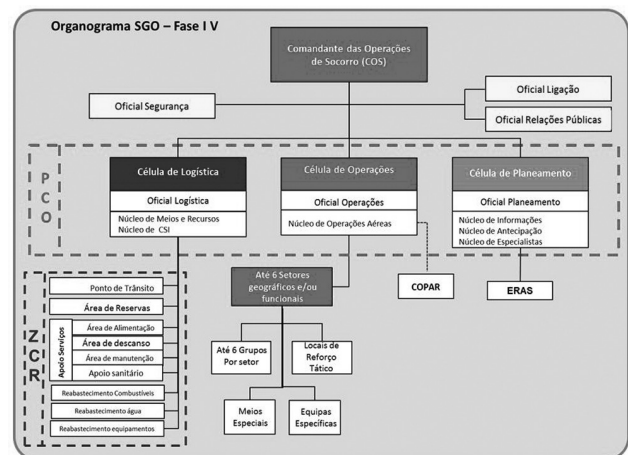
Organograma SGO – Fase I V

Comandante das Operações de Socorro (COS)

Oficial Segurança

Oficial Ligação

Oficial Relações Públicas

P C O

Célula de Logística

Oficial Logística

Núcleo de Meios e Recursos
Núcleo de CSI

Célula de Operações

Oficial Operações

Núcleo de Operações Aéreas

Célula de Planeamento

Oficial Planeamento

Núcleo de Informações
Núcleo de Antecipação
Núcleo de Especialistas

Z C R

Ponto de Trânsito

Área de Reservas

Apoio Serviços

Área de Alimentação

Área de descanso

Área de manutenção

Apoio sanitário

Reabastecimento Combustíveis

Reabastecimento água

Reabastecimento equipamentos

Até 6 Setores geográficos e/ou funcionais

COPAR

ERAS

Até 6 Grupos Por setor

Locais de Reforço Tático

Meios Especiais

Equipas Específicas